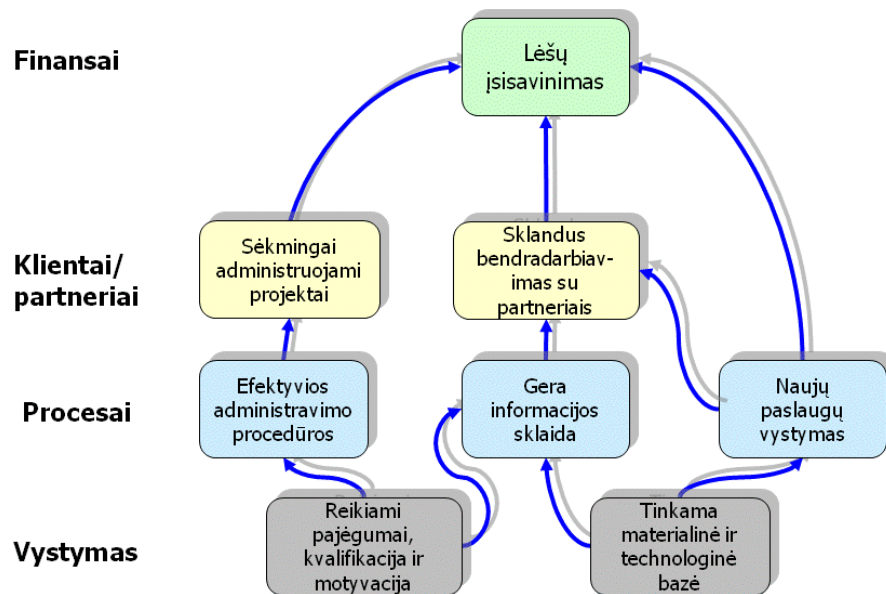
Finansai

Lėšų įsisavinimas

Klientai/ partneriai

Sėkmingai administruojami projektai

Sklandus bendradarbiavimas su partneriais

Procesai

Efektyvios administravimo procedūros

Gera informacijos sklaida

Naujų paslaugų vystymas

Vystymas

Reikiami pajėgumai, kvalifikacija ir motyvacija

Tinkama materialinė ir technologinė bazė